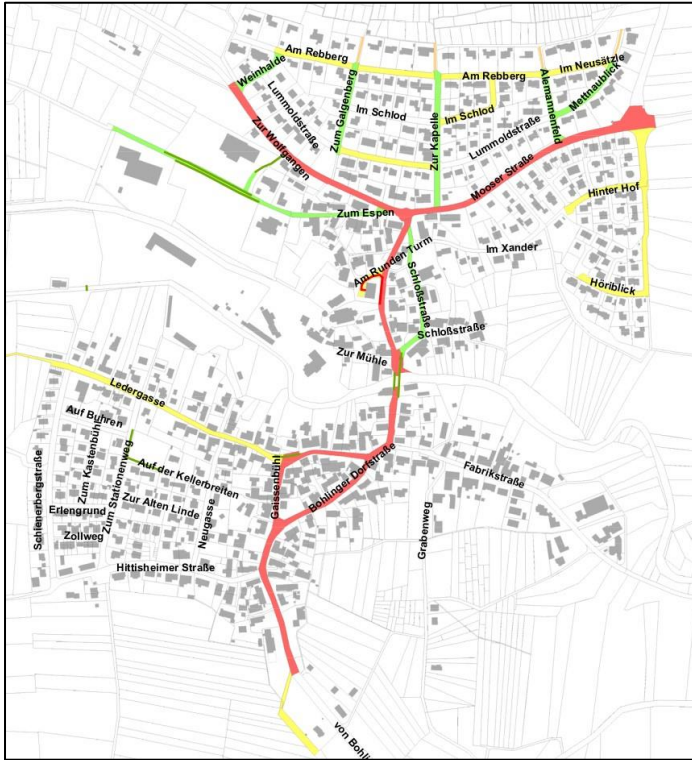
Am Rebberg
Weinhalde
Zum Galgenberg
Lummoldstraße
Im Schlod
Am Rebberg
Im Neusätzle
Alamannenfeld
Mettnaublick
Im Schlod
Zur Kapelle
Lummoldstraße
Zur Wolfgangen
Mooser Straße
Hinter Hof
Zum Espen
Im Xander
Am Runden Turm
Schlossstraße
Höriblick
Schloßstraße
Zur Mühle
Ledergasse
Auf Buhren
Zum Kastenbühl
Zum Stationenweg
Auf der Kellerbreiten
Schienerbergstraße
Erlengrund
Zur Alten Linde
Neugasse
Gaissenbühl
Bohlinger Dorfstraße
Fabrikstraße
Grabenweg
Zollweg
Hittisheimer Straße
von Bohl